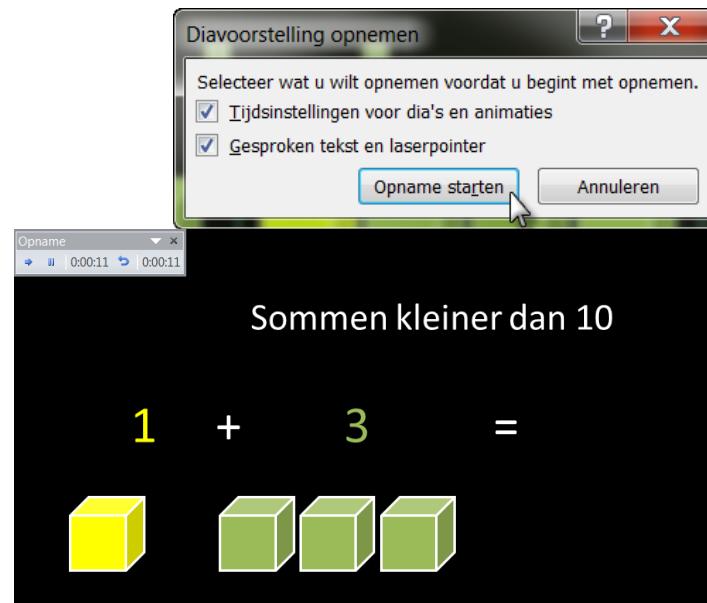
Diavoorstelling opnemen

?

X

Selecteer wat u wilt opnemen voordat u begint met opnemen.

Tijdsinstellingen voor dia's en animaties

Gesproken tekst en laserpointer

Opname starten

Annuleren

Opname

0:00:11

0:00:11

Sommen kleiner dan 10

1 + 3 =